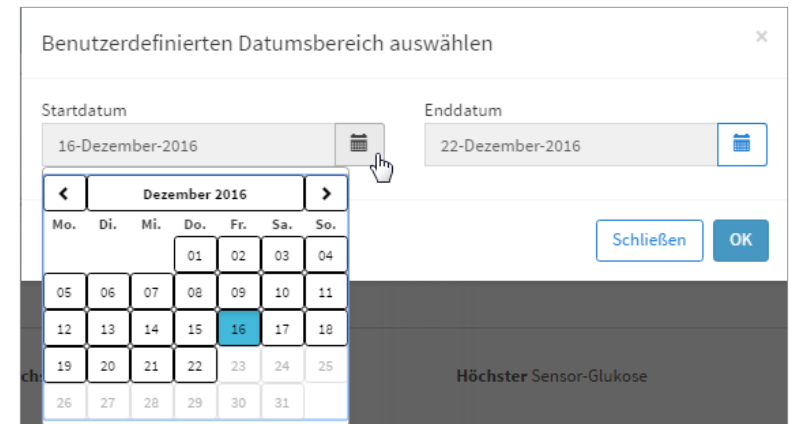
Benutzerdefinierten Datumsbereich auswählen

×

Startdatum

16-Dezember-2016

Enddatum

22-Dezember-2016

‹ Dezember 2016 ›

| Mo. | Di. | Mi. | Do. | Fr. | Sa. | So. |
|---|---|---|---|---|---|---|
| | | | 01 | 02 | 03 | 04 |
| 05 | 06 | 07 | 08 | 09 | 10 | 11 |
| 12 | 13 | 14 | 15 | 16 | 17 | 18 |
| 19 | 20 | 21 | 22 | 23 | 24 | 25 |
| 26 | 27 | 28 | 29 | 30 | 31 | |

Schließen

OK

chs

**Höchster** Sensor-Glukose